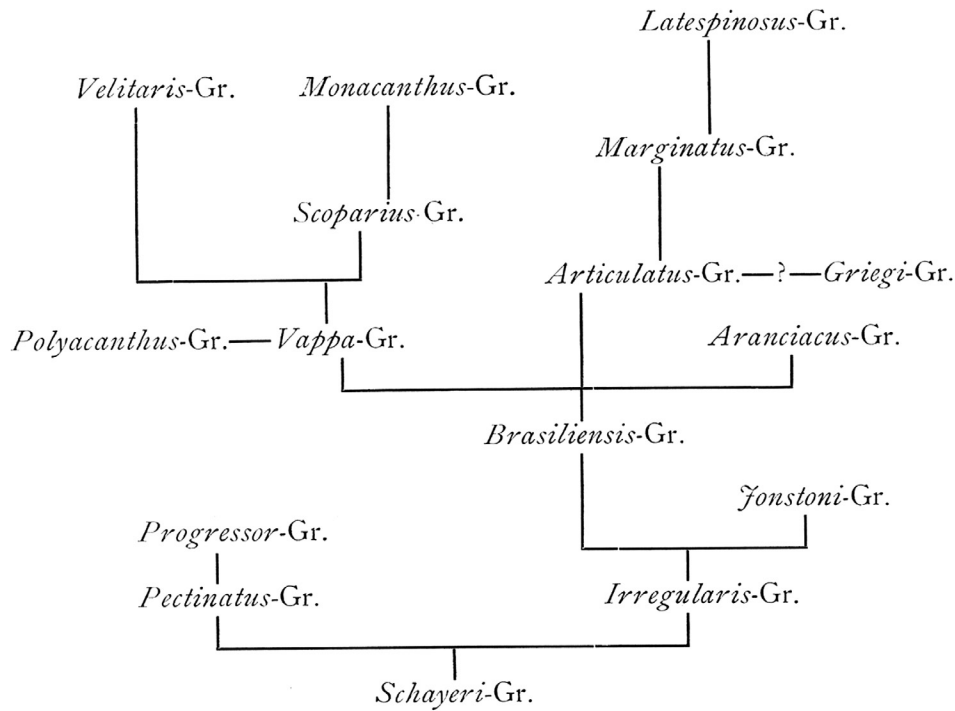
Latespinosus-Gr.

Velitaris-Gr.

Monacanthus-Gr.

Marginatus-Gr.

Scoparius-Gr.

Articulatus-Gr.—?—Griegi-Gr.

Polyacanthus-Gr.—Vappa-Gr.

Aranciacus-Gr.

Brasiliensis-Gr.

Jonstoni-Gr.

Progressor-Gr.

Pectinatus-Gr.

Irregularis-Gr.

Schayeri-Gr.